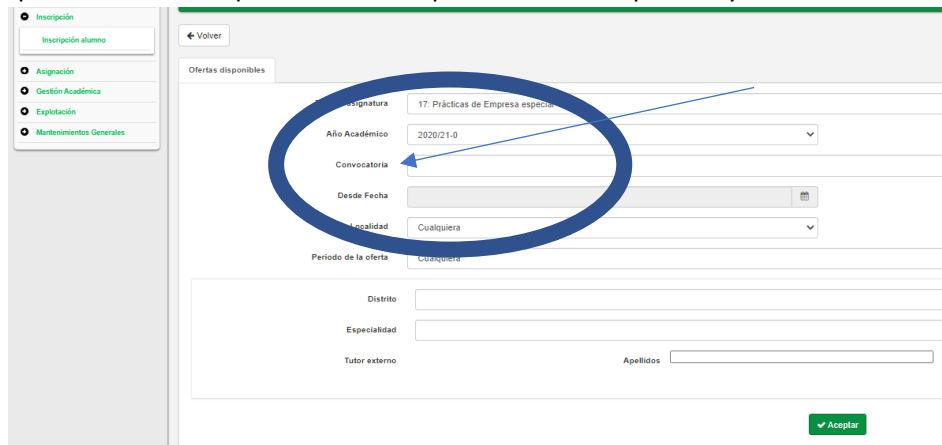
Inscripción

Inscripción alumno

Asignación

Gestión Académica

Explotación

Mantenimientos Generales

← Volver

Ofertas disponibles

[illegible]signatura 17: Prácticas de Empresa especial

Año Académico 2020/21-0

Convocatoria

Desde Fecha

Localidad Cualquiera

Periodo de la oferta Cualquiera

Distrito

Especialidad

Tutor externo

Apellidos

✔ Aceptar